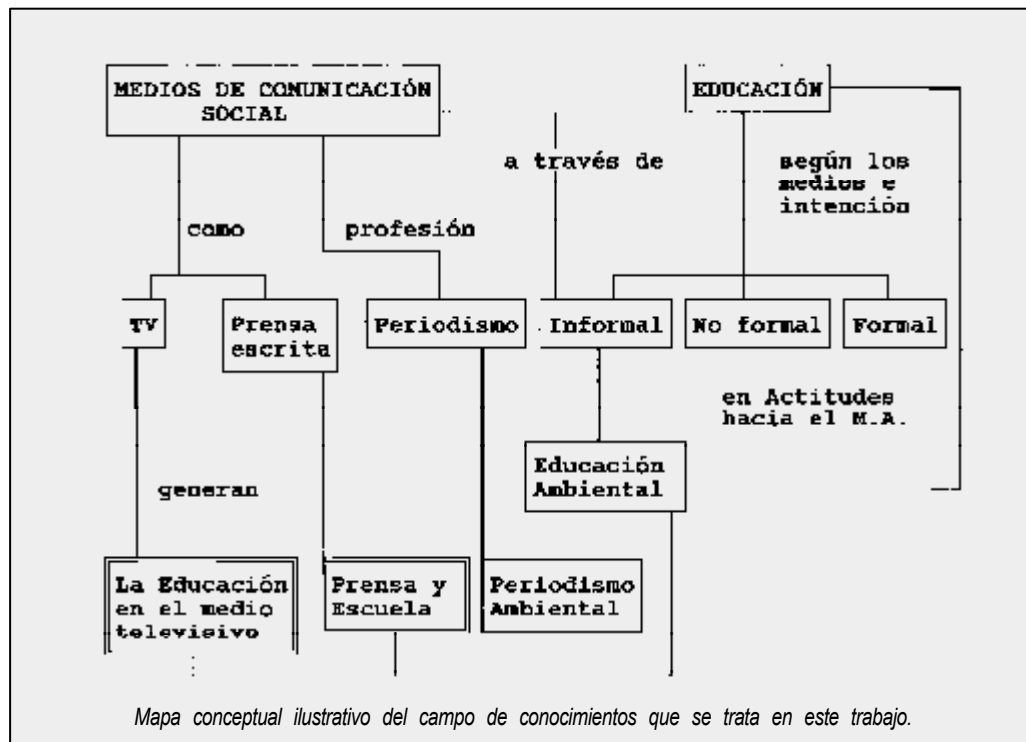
MEDIOS DE COMUNICACIÓN SOCIAL

EDUCACIÓN

a través de

según los medios e intención

como

profesión

TV

Prensa escrita

Periodismo

Informal

No formal

Formal

en Actitudes hacia el M.A.

Educación Ambiental

generan

La Educación en el medio televisivo

Prensa y Escuela

Periodismo Ambiental

Mapa conceptual ilustrativo del campo de conocimientos que se trata en este trabajo.